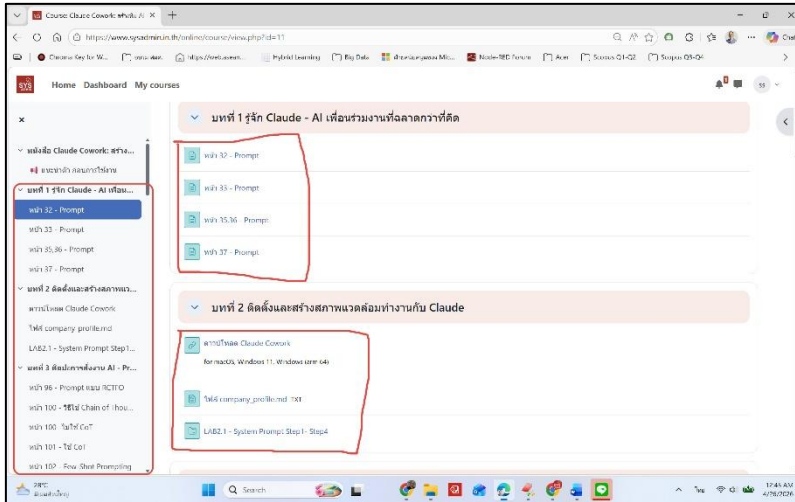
Course: Claude Cowork: สร้าง AI

https://www.sysadmin.in.th/online/course/view.php?id=11

Chrome Key for W... | Hybrid Learning | Big Data | Node-RED Forum | Acer | Scopus Q1-Q2 | Scopus Q3-Q4

Home Dashboard My courses

×

หนังสือ Claude Cowork: สร้าง...
แนะนำตัว ลงนกการใช้งาน
บทที่ 1 รู้จัก Claude - AI เพื่อน...
หน้า 32 - Prompt
หน้า 33 - Prompt
หน้า 35,36 - Prompt
หน้า 37 - Prompt
บทที่ 2 ติดตั้งและสร้างสภาพแว...
ดาวน์โหลด Claude Cowork
ไฟล์ company_profile.md
LAB2.1 - System Prompt Step1...
บทที่ 3 ศิลปะการสั่งงาน AI - Pr...
หน้า 96 - Prompt แบบ RCTFO
หน้า 100 - วิธีใช้ Chain of Thou...
หน้า 100 - ไม่ใช้ CoT
หน้า 101 - ใช้ CoT
หน้า 102 - Few-Shot Prompting

บทที่ 1 รู้จัก Claude - AI เพื่อนร่วมงานที่ฉลาดกว่าที่คิด

หน้า 32 - Prompt
หน้า 33 - Prompt
หน้า 35,36 - Prompt
หน้า 37 - Prompt

บทที่ 2 ติดตั้งและสร้างสภาพแวดล้อมทำงานกับ Claude

ดาวน์โหลด Claude Cowork
for macOS, Windows 11, Windows arm 64
ไฟล์ company_profile.md TXT
LAB2.1 - System Prompt Step1 - Step4

Search